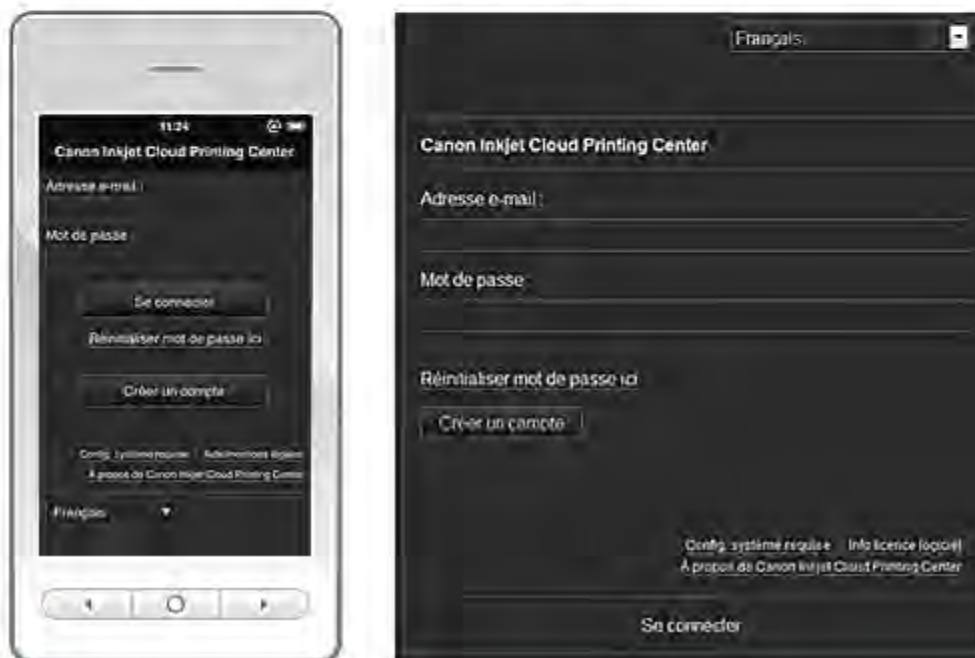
11:24

Canon Inkjet Cloud Printing Center

Adresse e-mail :

Mot de passe :

Se connecter

Réinitialiser mot de passe ici

Créer un compte

Config. système requise | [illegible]

À propos de Canon Inkjet Cloud Printing Center

Français

Français

Canon Inkjet Cloud Printing Center

Adresse e-mail :

Mot de passe :

Réinitialiser mot de passe ici

Créer un compte

Config. système requise | Info licence logiciel

À propos de Canon Inkjet Cloud Printing Center

Se connecter